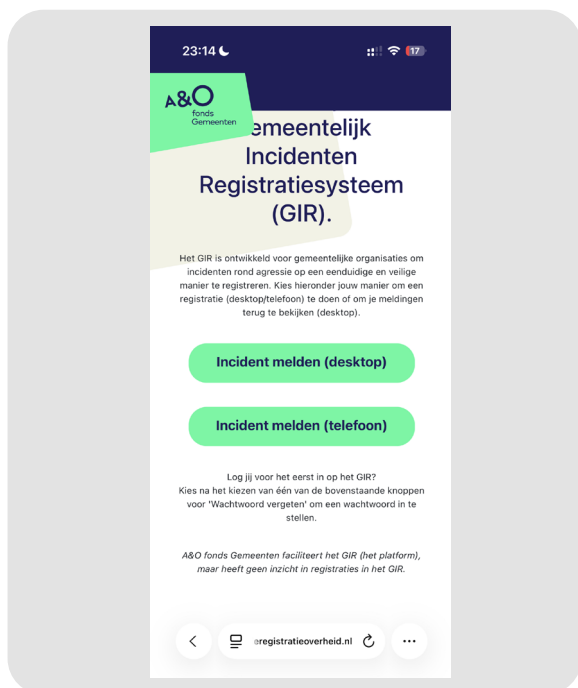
23:14

17

A&O fonds Gemeenten

emeentelijk Incidenten Registratiesysteem (GIR).

Het GIR is ontwikkeld voor gemeentelijke organisaties om incidenten rond agressie op een eenduidige en veilige manier te registreren. Kies hieronder jouw manier om een registratie (desktop/telefoon) te doen of om je meldingen terug te bekijken (desktop).

Incident melden (desktop)

Incident melden (telefoon)

Log jij voor het eerst in op het GIR?
Kies na het kiezen van één van de bovenstaande knoppen voor 'Wachtwoord vergeten' om een wachtwoord in te stellen.

A&O fonds Gemeenten faciliteert het GIR (het platform), maar heeft geen inzicht in registraties in het GIR.

eregistratieoverheid.nl